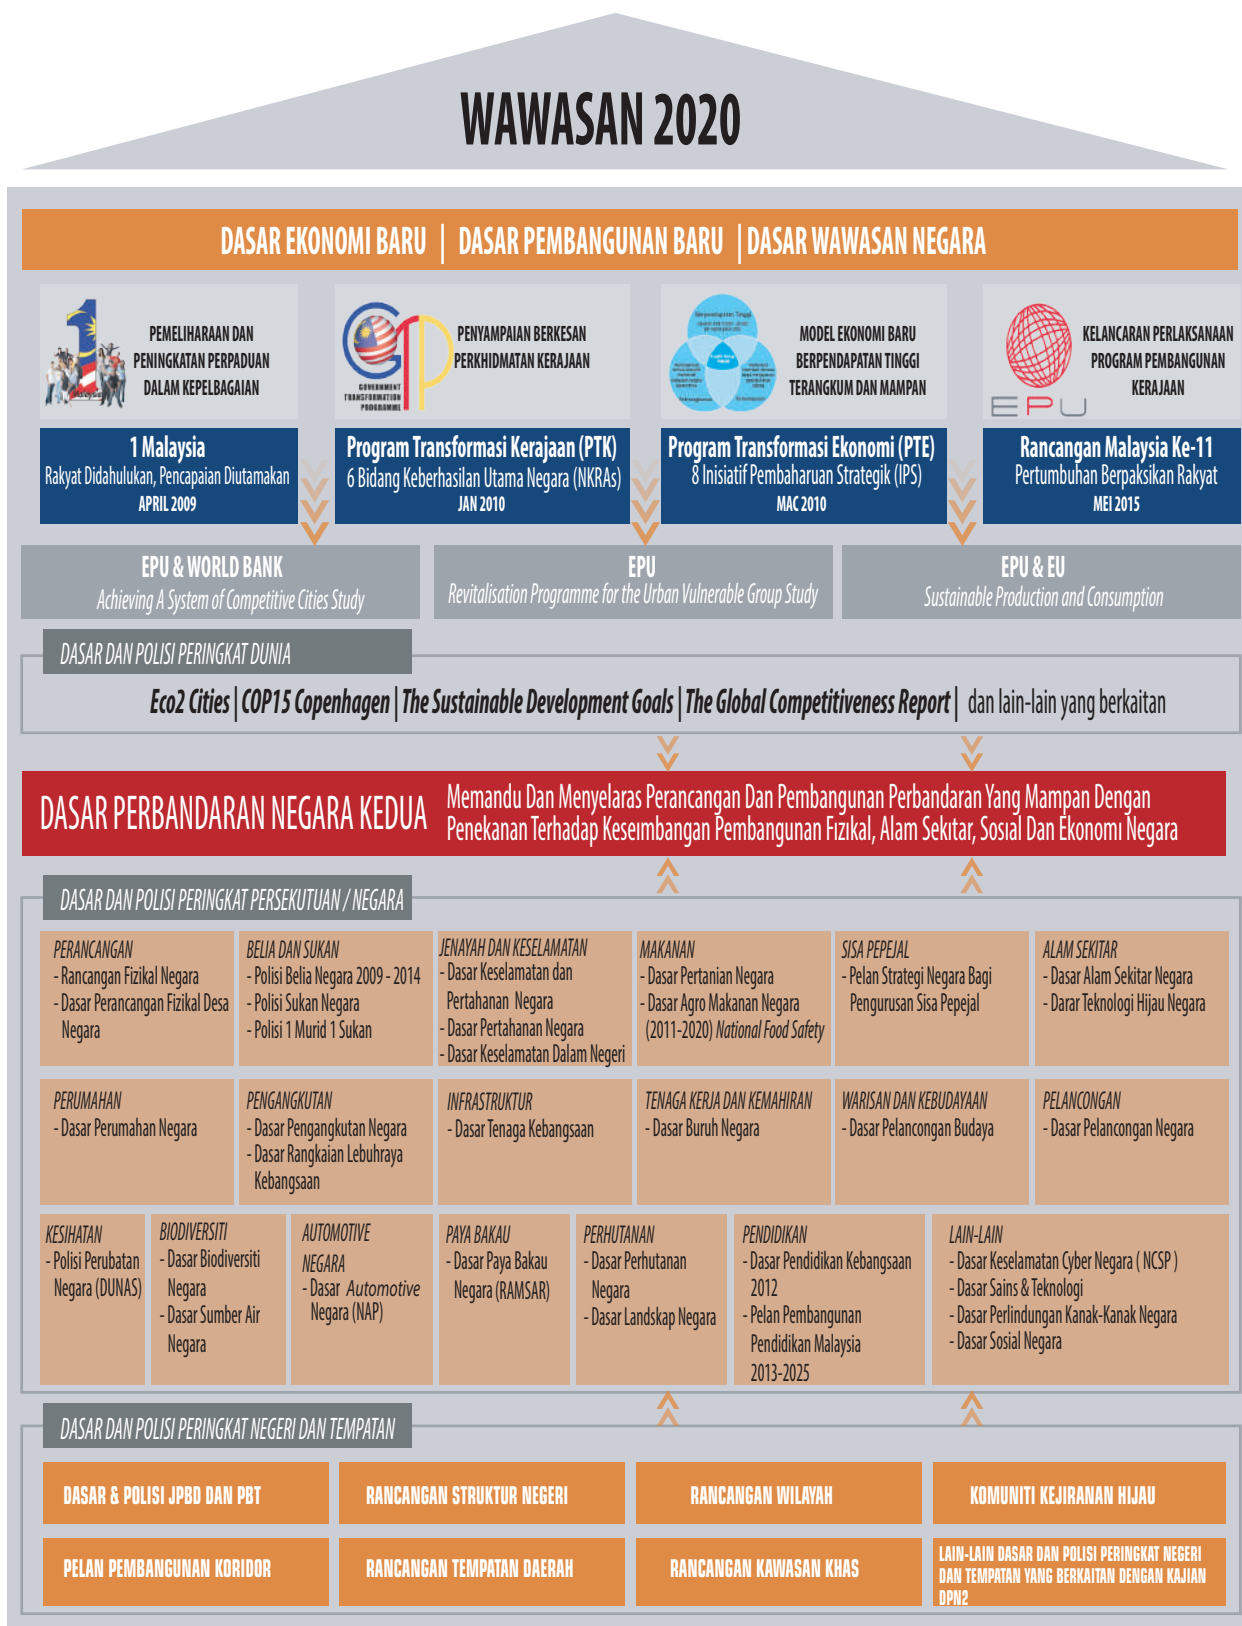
WAWASAN 2020

DASAR EKONOMI BARU | DASAR PEMBANGUNAN BARU | DASAR WAWASAN NEGARA

PEMELIHARAAN DAN PENINGKATAN PERPADUAN DALAM KEPELBAGAIAN

PENYAMPAIAN BERKESAN PERKHIDMATAN KERAJAAN

GOVERNMENT TRANSFORMATION PROGRAMME

MODEL EKONOMI BARU BERPENDAPATAN TINGGI TERANGKUM DAN MAMPAN

KELANCARAN PERLAKSANAAN PROGRAM PEMBANGUNAN KERAJAAN

EPU

1 Malaysia
Rakyat Didahulukan, Pencapaian Diutamakan
APRIL 2009

Program Transformasi Kerajaan (PTK)
6 Bidang Keberhasilan Utama Negara (NKRAs)
JAN 2010

Program Transformasi Ekonomi (PTE)
8 Inisiatif Pembaharuan Strategik (IPS)
MAC 2010

Rancangan Malaysia Ke-11
Pertumbuhan Berpaksikan Rakyat
MEI 2015

EPU & WORLD BANK
Achieving A System of Competitive Cities Study

EPU
Revitalisation Programme for the Urban Vulnerable Group Study

EPU & EU
Sustainable Production and Consumption

DASAR DAN POLISI PERINGKAT DUNIA

Eco2 Cities | COP15 Copenhagen | The Sustainable Development Goals | The Global Competitiveness Report | dan lain-lain yang berkaitan

DASAR PERBANDARAN NEGARA KEDUA

Memandu Dan Menyelaras Perancangan Dan Pembangunan Perbandaran Yang Mampan Dengan Penekanan Terhadap Keseimbangan Pembangunan Fizikal, Alam Sekitar, Sosial Dan Ekonomi Negara

DASAR DAN POLISI PERINGKAT PERSEKUTUAN / NEGARA

PERANCANGAN
- Rancangan Fizikal Negara
- Dasar Perancangan Fizikal Desa Negara

BELIA DAN SUKAN
- Polisi Belia Negara 2009 - 2014
- Polisi Sukan Negara
- Polisi 1 Murid 1 Sukan

JENAYAH DAN KESELAMATAN
- Dasar Keselamatan dan Pertahanan Negara
- Dasar Pertahanan Negara
- Dasar Keselamatan Dalam Negeri

MAKANAN
- Dasar Pertanian Negara
- Dasar Agro Makanan Negara (2011-2020) National Food Safety

SISA PEPEJAL
- Pelan Strategi Negara Bagi Pengurusan Sisa Pepejal

ALAM SEKITAR
- Dasar Alam Sekitar Negara
- Darar Teknologi Hijau Negara

PERUMAHAN
- Dasar Perumahan Negara

PENGANGKUTAN
- Dasar Pengangkutan Negara
- Dasar Rangkaian Lebuhraya Kebangsaan

INFRASTRUKTUR
- Dasar Tenaga Kebangsaan

TENAGA KERJA DAN KEMAHIRAN
- Dasar Buruh Negara

WARISAN DAN KEBUDAYAAN
- Dasar Pelancongan Budaya

PELANCONGAN
- Dasar Pelancongan Negara

KESIHATAN
- Polisi Perubatan Negara (DUNAS)

BIODIVERSITI
- Dasar Biodiversiti Negara
- Dasar Sumber Air Negara

AUTOMOTIVE NEGARA
- Dasar Automotive Negara (NAP)

PAYA BAKAU
- Dasar Paya Bakau Negara (RAMSAR)

PERHUTANAN
- Dasar Perhutanan Negara
- Dasar Landskap Negara

PENDIDIKAN
- Dasar Pendidikan Kebangsaan 2012
- Pelan Pembangunan Pendidikan Malaysia 2013-2025

LAIN-LAIN
- Dasar Keselamatan Cyber Negara ( NCSP )
- Dasar Sains & Teknologi
- Dasar Perlindungan Kanak-Kanak Negara
- Dasar Sosial Negara

DASAR DAN POLISI PERINGKAT NEGERI DAN TEMPATAN

DASAR & POLISI JPBD DAN PBT
RANCANGAN STRUKTUR NEGERI
RANCANGAN WILAYAH
KOMUNITI KEJIRANAN HIJAU
PELAN PEMBANGUNAN KORIDOR
RANCANGAN TEMPATAN DAERAH
RANCANGAN KAWASAN KHAS
LAIN-LAIN DASAR DAN POLISI PERINGKAT NEGERI DAN TEMPATAN YANG BERKAITAN DENGAN KAJIAN DPN2